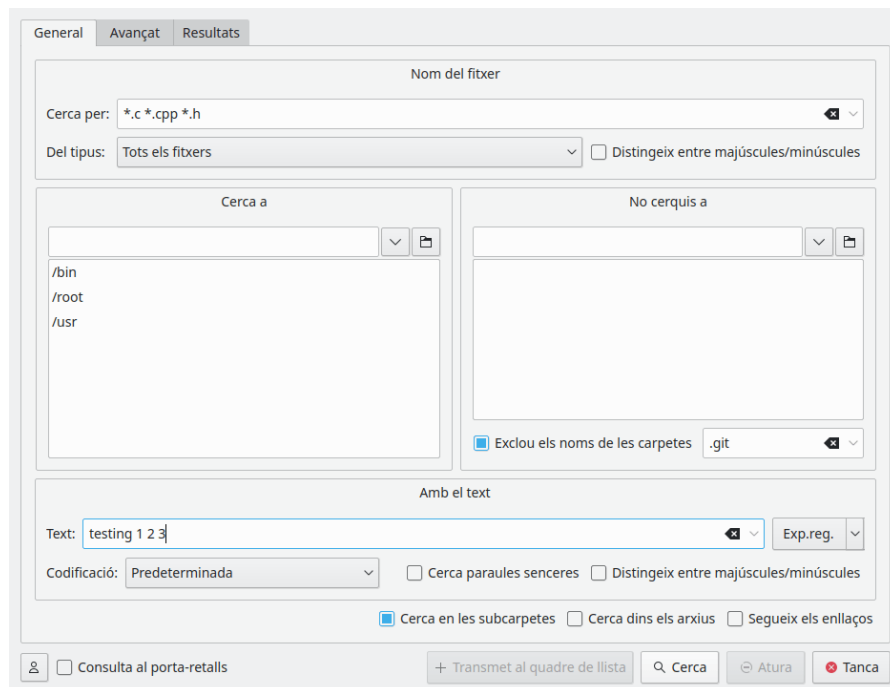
General | Avançat | Resultats

Nom del fitxer

Cerca per: *.c *.cpp *.h

Del tipus: Tots els fitxers

Distingeix entre majúscules/minúscules

Cerca a

/bin
/root
/usr

No cerquis a

Exclou els noms de les carpetes .git

Amb el text

Text: testing 1 2 3

Exp.reg.

Codificació: Predeterminada

Cerca paraules senceres

Distingeix entre majúscules/minúscules

Cerca en les subcarpetes

Cerca dins els arxius

Segueix els enllaços

Consulta al porta-retalls

+ Transmet al quadre de llista

Cerca

Atura

Tanca